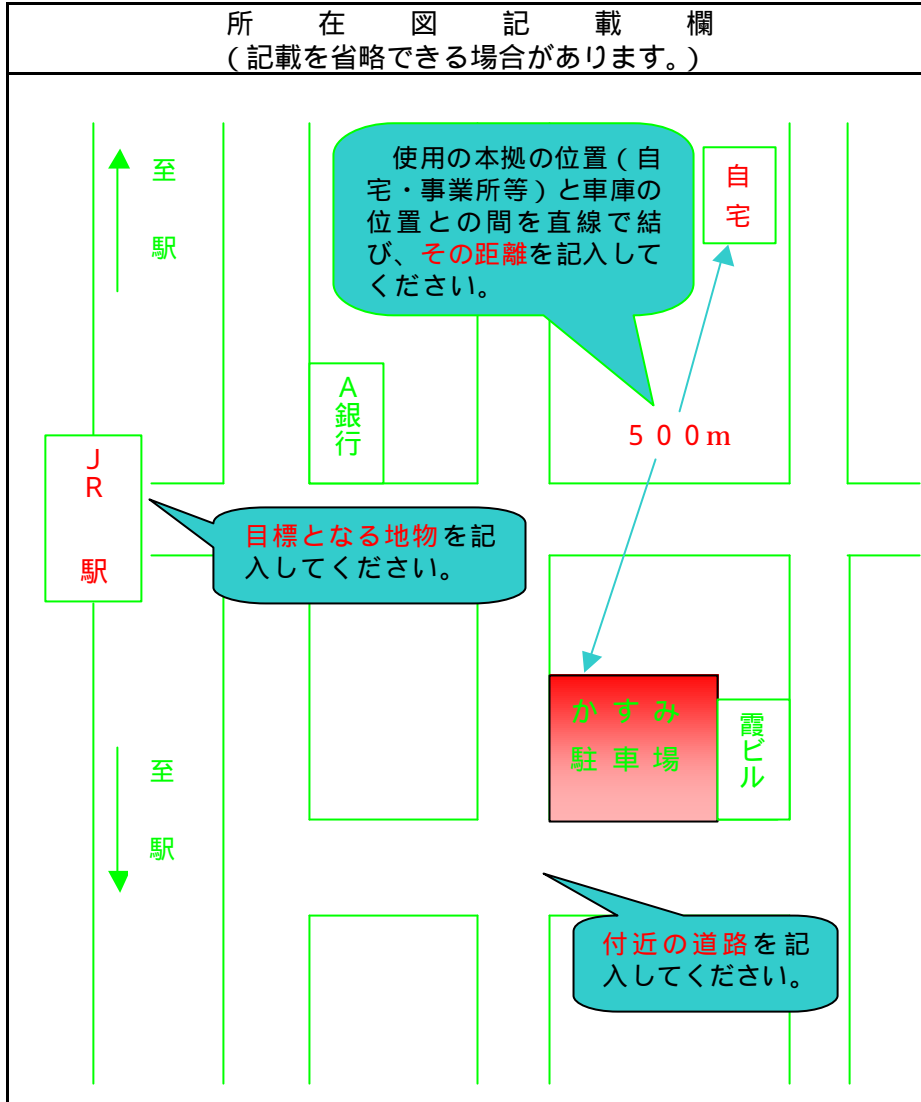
所　在　図　記　載　欄
（記載を省略できる場合があります。）

至
駅

使用の本拠の位置（自宅・事業所等）と車庫の位置との間を直線で結び、その距離を記入してください。

自
宅

A
銀
行

500m

J
R
駅

目標となる地物を記入してください。

かすみ
駐車場

霞
ビル

至
駅

付近の道路を記入してください。